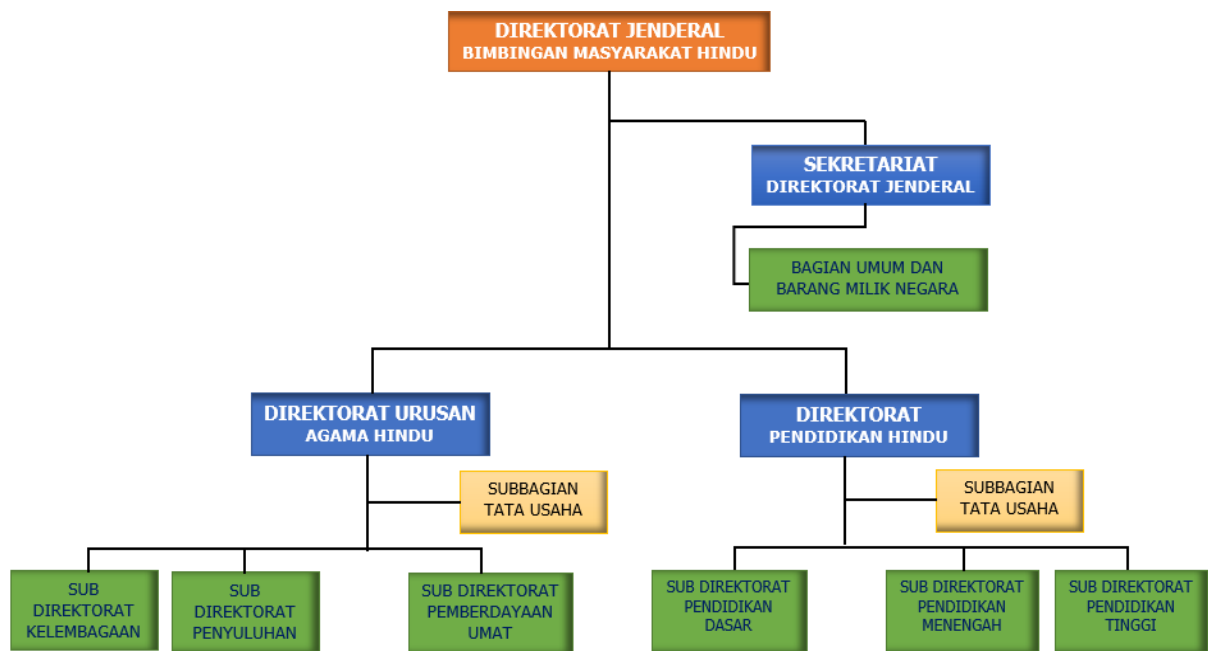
DIREKTORAT JENDERAL
BIMBINGAN MASYARAKAT HINDU

SEKRETARIAT
DIREKTORAT JENDERAL

BAGIAN UMUM DAN
BARANG MILIK NEGARA

DIREKTORAT URUSAN
AGAMA HINDU

SUBBAGIAN
TATA USAHA

SUB
DIREKTORAT
KELEMBAGAAN

SUB
DIREKTORAT
PENYULUHAN

SUB DIREKTORAT
PEMBERDAYAAN
UMAT

DIREKTORAT
PENDIDIKAN HINDU

SUBBAGIAN
TATA USAHA

SUB DIREKTORAT
PENDIDIKAN
DASAR

SUB DIREKTORAT
PENDIDIKAN
MENENGAH

SUB DIREKTORAT
PENDIDIKAN
TINGGI